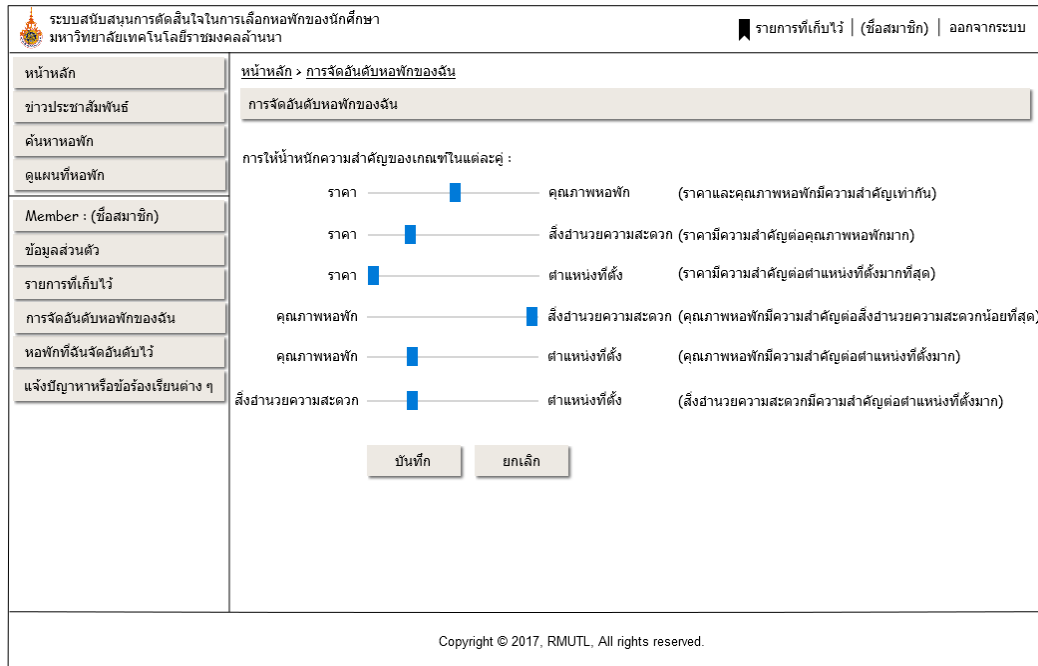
ระบบสนับสนุนการตัดสินใจในการเลือกหอพักของนักศึกษา
มหาวิทยาลัยเทคโนโลยีราชมงคลล้านนา

รายการที่เก็บไว้ | (ชื่อสมาชิก) | ออกจากระบบ

หน้าหลัก
ข่าวประชาสัมพันธ์
ค้นหาหอพัก
ดูแผนที่หอพัก
Member : (ชื่อสมาชิก)
ข้อมูลส่วนตัว
รายการที่เก็บไว้
การจัดอันดับหอพักของฉัน
หอพักที่ฉันจัดอันดับไว้
แจ้งปัญหาหรือข้อร้องเรียนต่าง ๆ

หน้าหลัก > การจัดอันดับหอพักของฉัน

การจัดอันดับหอพักของฉัน

การให้น้ำหนักความสำคัญของเกณฑ์ในแต่ละคู่ :

ราคา คุณภาพหอพัก (ราคาและคุณภาพหอพักมีความสำคัญเท่ากัน)
ราคา สิ่งอำนวยความสะดวก (ราคามีความสำคัญต่อคุณภาพหอพักมาก)
ราคา ตำแหน่งที่ตั้ง (ราคามีความสำคัญต่อตำแหน่งที่ตั้งมากที่สุด)
คุณภาพหอพัก สิ่งอำนวยความสะดวก (คุณภาพหอพักมีความสำคัญต่อสิ่งอำนวยความสะดวกน้อยที่สุด)
คุณภาพหอพัก ตำแหน่งที่ตั้ง (คุณภาพหอพักมีความสำคัญต่อตำแหน่งที่ตั้งมาก)
สิ่งอำนวยความสะดวก ตำแหน่งที่ตั้ง (สิ่งอำนวยความสะดวกมีความสำคัญต่อตำแหน่งที่ตั้งมาก)

บันทึก ยกเลิก

Copyright © 2017, RMUTL, All rights reserved.